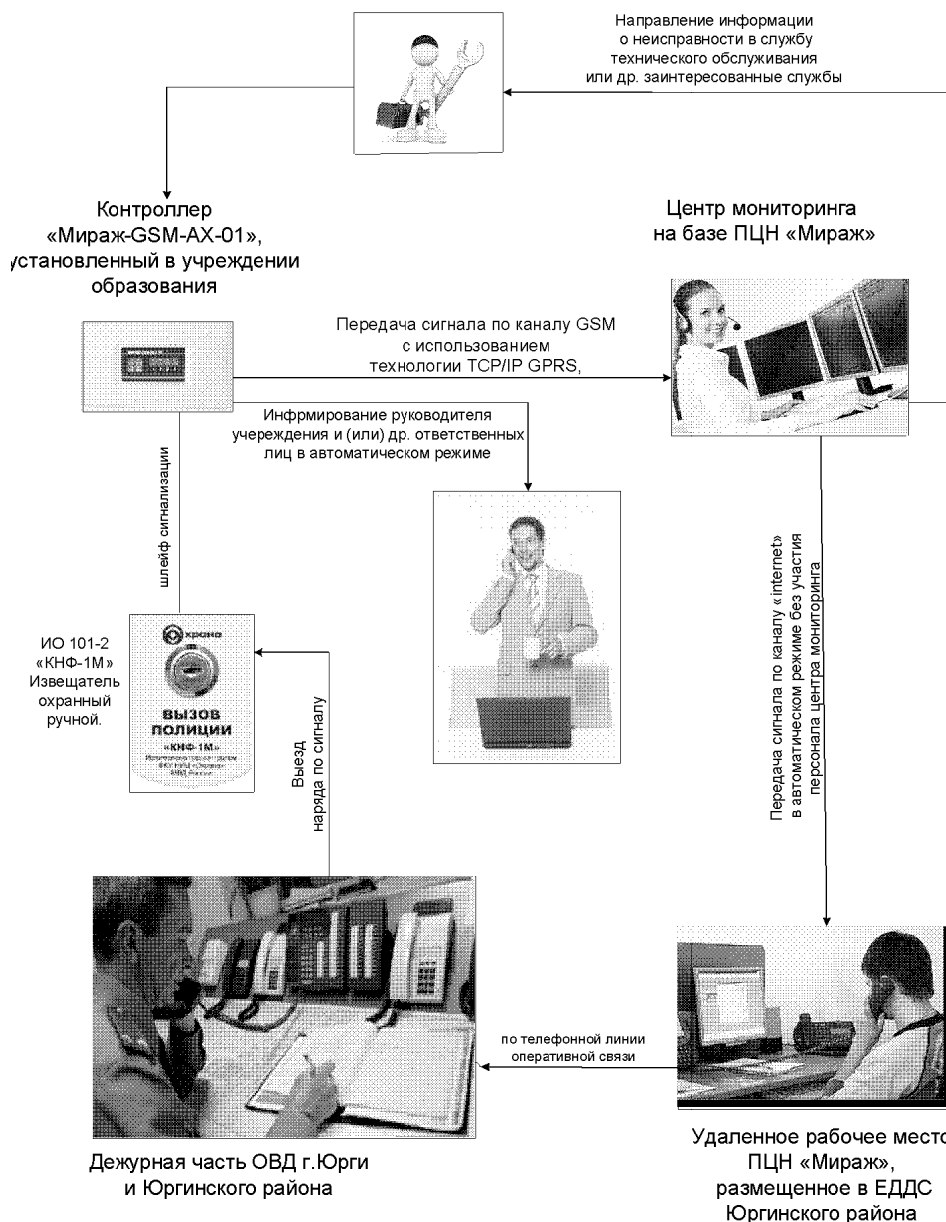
Направление информации о неисправности в службу технического обслуживания или др. заинтересованные службы

Контроллер «Мираж-GSM-AX-01», установленный в учреждении образования

Центр мониторинга на базе ПЦН «Мираж»

Передача сигнала по каналу GSM с использованием технологии TCP/IP GPRS,

Инфрмирование руководителя учереждения и (или) др. ответственных лиц в автоматическом режиме

шлейф сигнализации

ИО 101-2 «КНФ-1М» Извещатель охранный ручной.

охрана

ВЫЗОВ ПОЛИЦИИ

«КНФ-1М»

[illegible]

Выезд наряда по сигналу

Передача сигнала по каналу «internet» в автоматическом режиме без участия персонала центра мониторинга

по телефонной линии оперативной связи

Дежурная часть ОВД г.Юрги и Юргинского района

Удаленное рабочее место ПЦН «Мираж», размещенное в ЕДДС Юргинского района